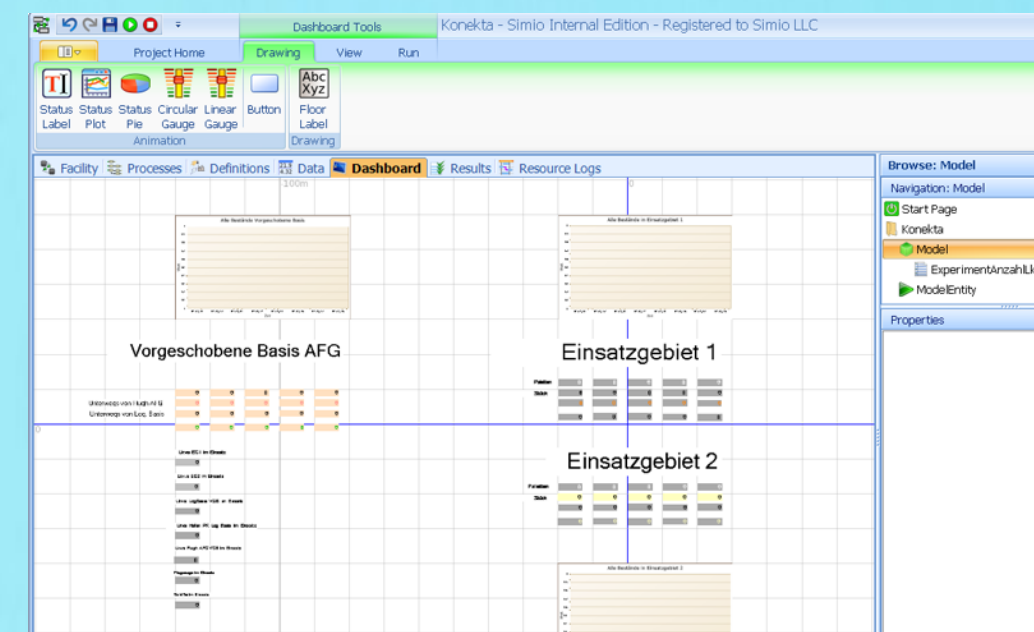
Dashboard Tools

Konekta - Simio Internal Edition - Registered to Simio LLC

Project Home

Drawing

View

Run

Status Label

Status Plot

Status Pie

Circular Gauge

Linear Gauge

Button

Floor Label

Animation

Drawing

Facility

Processes

Definitions

Data

Dashboard

Results

Resource Logs

100m

Alle Bestände Vorgeschobene Basis

Alle Bestände im Einsatzgebiet 1

Vorgeschobene Basis AFG

Einsatzgebiet 1

Unterwegs von Flugh.AFG

Unterwegs von Log. Basis

Einsatzgebiet 2

Alle Bestände im Einsatzgebiet 2

Browse: Model

Navigation: Model

Start Page

Konekta

Model

ExperimentAnzahlLk

ModelEntity

Properties